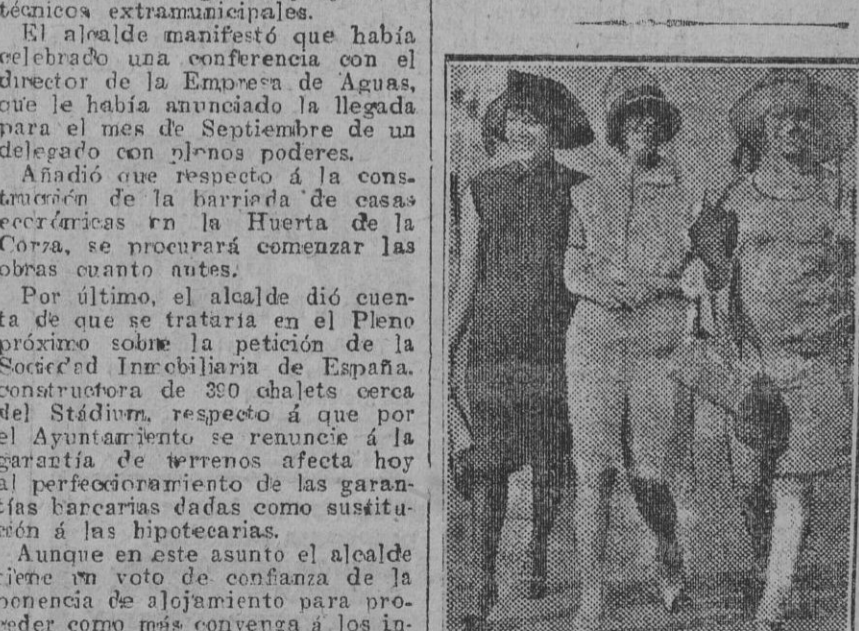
técnicos extramunicipales.

El alcalde manifestó que había celebrado una conferencia con el director de la Empresa de Aguas, que le había anunciado la llegada para el mes de Septiembre de un delegado con plenos poderes.

Añadió que respecto á la construcción de la barriada de casas económicas en la Huerta de la Corza, se procurará comenzar las obras cuanto antes.

Por último, el alcalde dió cuenta de que se trataría en el Pleno próximo sobre la petición de la Sociedad Inmobiliaria de España, constructora de 390 chalets cerca del Stádium, respecto á que por el Ayuntamiento se renuncie á la garantía de terrenos afecta hoy al perfeccionamiento de las garantías bancarias dadas como sustitución á las hipotecarias.

Aunque en este asunto el alcalde tiene un voto de confianza de la ponencia de alojamiento para proceder como más convenga á los in-